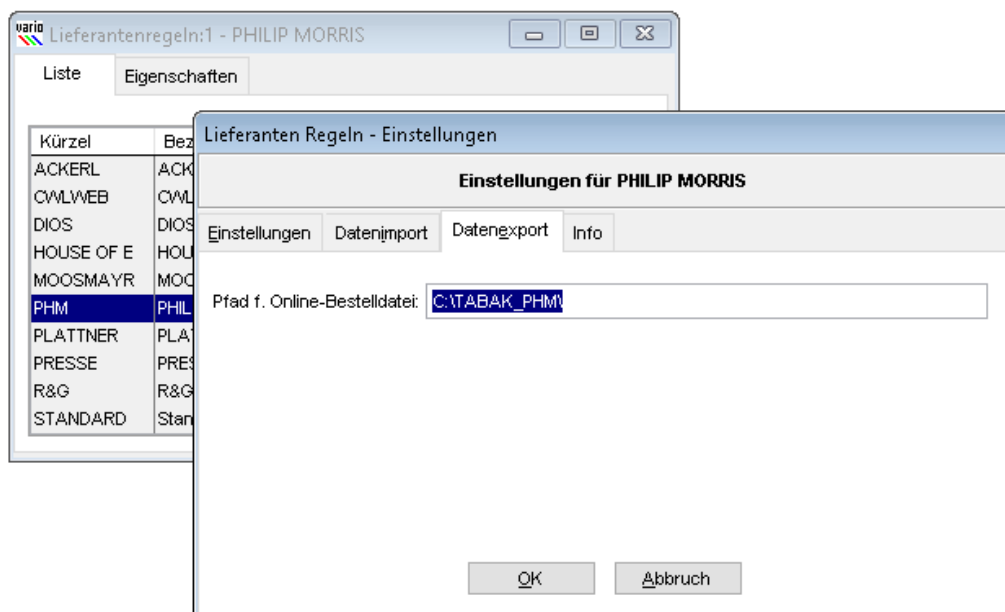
vario Lieferantenregeln:1 - PHILIP MORRIS

Liste | Eigenschaften

| Kürzel | Bez |
|---|---|
| ACKERL | ACK |
| CWLWEB | CWL |
| DIOS | DIOS |
| HOUSE OF E | HOU |
| MOOSMAYR | MOO |
| PHM | PHIL |
| PLATTNER | PLA |
| PRESSE | PRES |
| R&G | R&G |
| STANDARD | Stan |

Lieferanten Regeln - Einstellungen

Einstellungen für PHILIP MORRIS

Einstellungen | Datenimport | Datenexport | Info

Pfad f. Online-Bestelldatei: C:\TABAK_PHM\

OK | Abbruch